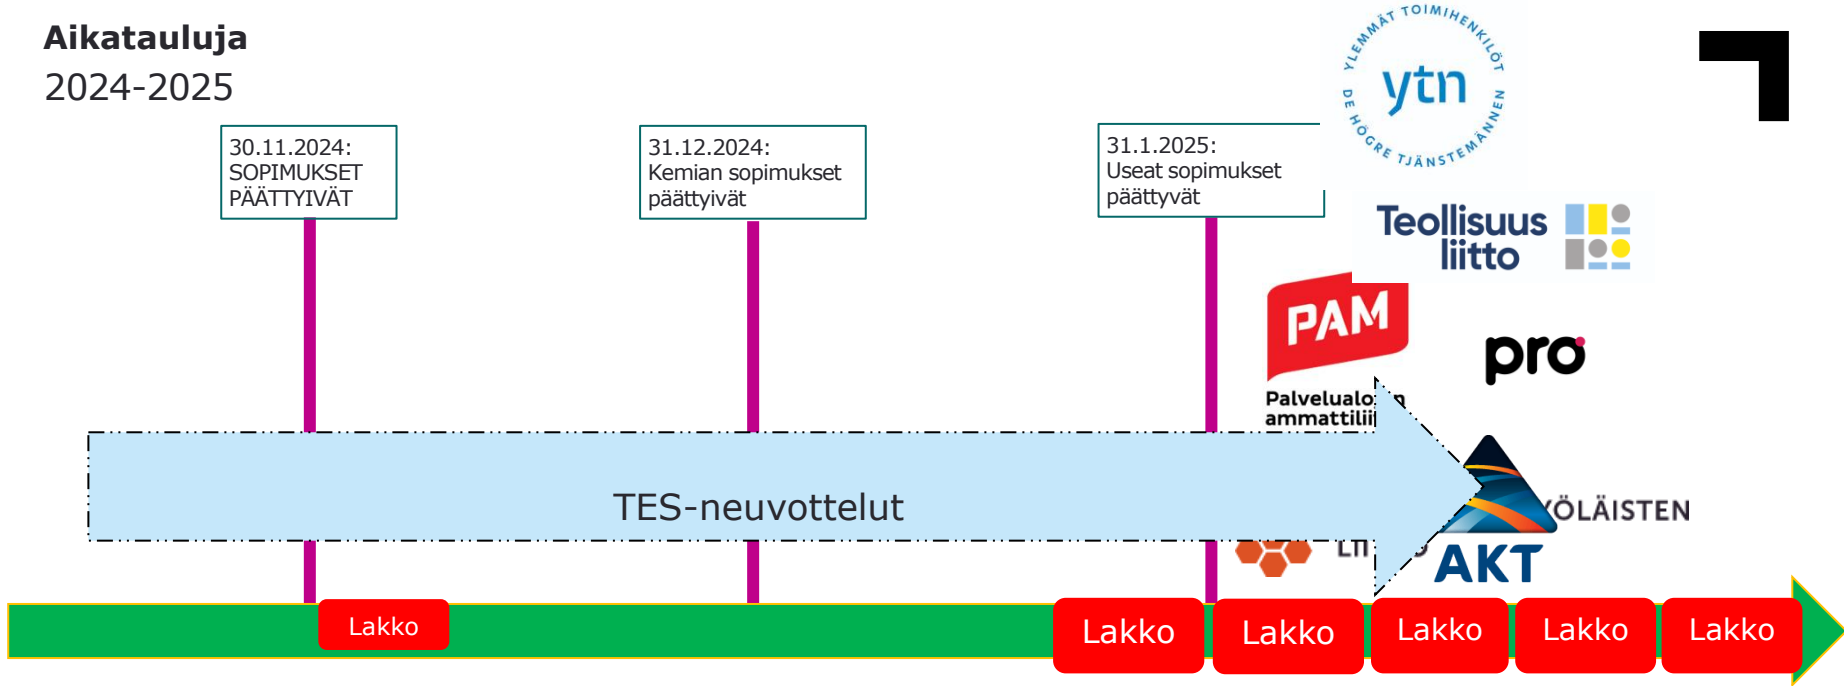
Aikatauluja
2024-2025

30.11.2024:
SOPIMUKSET PÄÄTTYIVÄT

31.12.2024:
Kemian sopimukset päättyivät

31.1.2025:
Useat sopimukset päättyvät

YLEMMÄT TOIMIHENKILÖT
ytn
DE HÖGRE TJÄNSTEMÄNNEN

Teollisuusliitto

PAM
Palvelualo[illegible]n ammattilii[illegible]

pro

ÖLÄISTEN

AKT

LII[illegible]

TES-neuvottelut

Lakko

Lakko

Lakko

Lakko

Lakko

Lakko